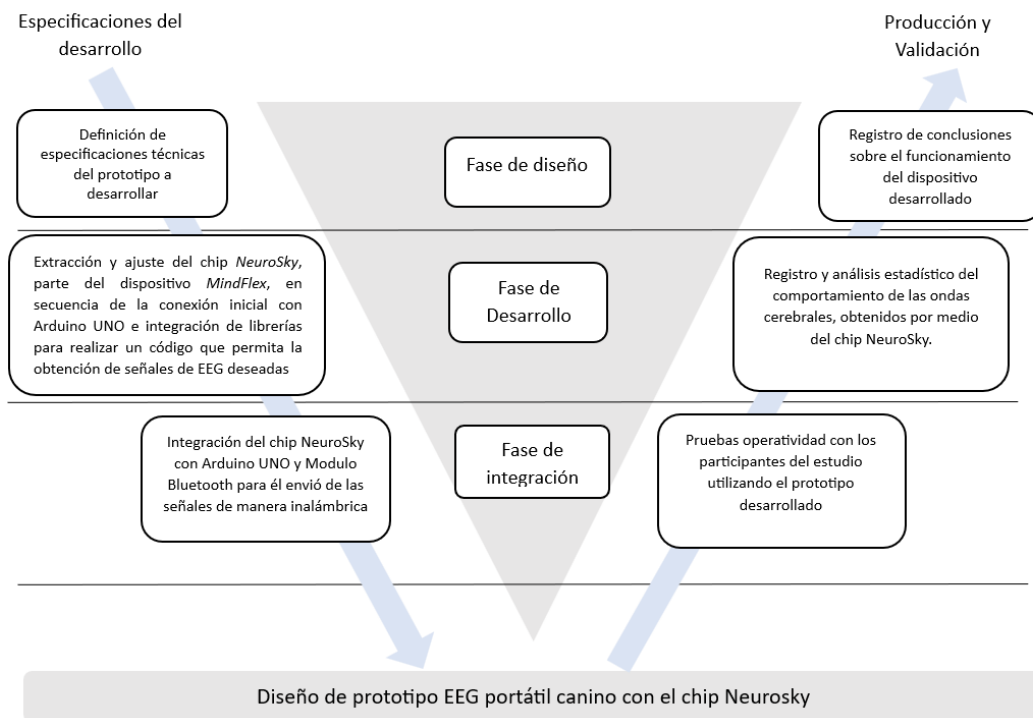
Especificaciones del desarrollo

Producción y Validación

Definición de especificaciones técnicas del prototipo a desarrollar

Fase de diseño

Registro de conclusiones sobre el funcionamiento del dispositivo desarrollado

Extracción y ajuste del chip *NeuroSky*, parte del dispositivo *MindFlex*, en secuencia de la conexión inicial con Arduino UNO e integración de librerías para realizar un código que permita la obtención de señales de EEG deseadas

Fase de Desarrollo

Registro y análisis estadístico del comportamiento de las ondas cerebrales, obtenidos por medio del chip NeuroSky.

Integración del chip NeuroSky con Arduino UNO y Modulo Bluetooth para él envió de las señales de manera inalámbrica

Fase de integración

Pruebas operatividad con los participantes del estudio utilizando el prototipo desarrollado

Diseño de prototipo EEG portátil canino con el chip Neurosky